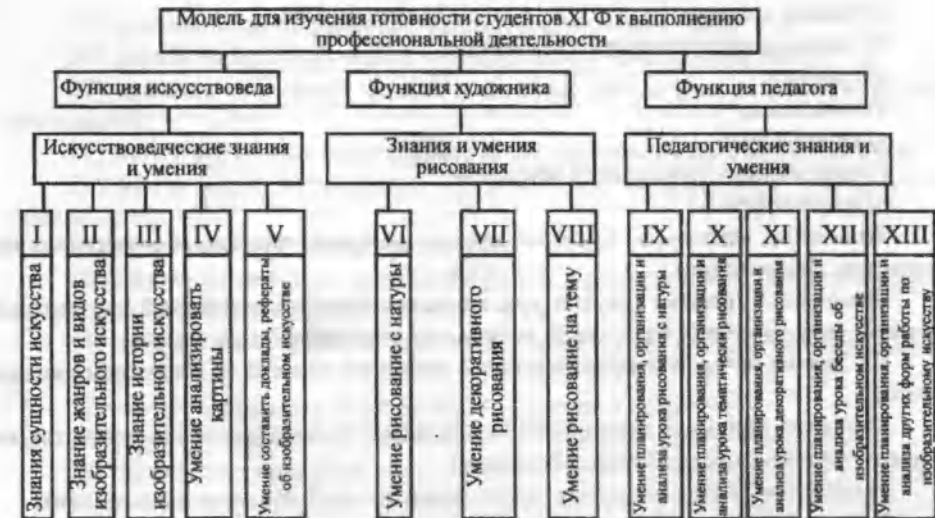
Модель для изучения готовности студентов ХГФ к выполнению профессиональной деятельности

Функция искусствоведа

Функция художника

Функция педагога

Искусствоведческие знания и умения

Знания и умения рисования

Педагогические знания и умения

I

Знания сущности искусства

II

Знание жанров и видов изобразительного искусства

III

Знание истории изобразительного искусства

IV

Умение анализировать картины

V

Умение составить доклады, рефераты об изобразительном искусстве

VI

Умение рисование с натуры

VII

Умение декоративного рисования

VIII

Умение рисование на тему

IX

Умение планирования, организации и анализа урока рисования с натуры

X

Умение планирования, организации и анализа урока тематически рисования

XI

Умение планирования, организации и анализа урока декоративного рисования

XII

Умение планирования, организации и анализа урока беседы об изобразительном искусстве

XIII

Умение планирования, организации и анализа других форм работы по изобразительному искусству